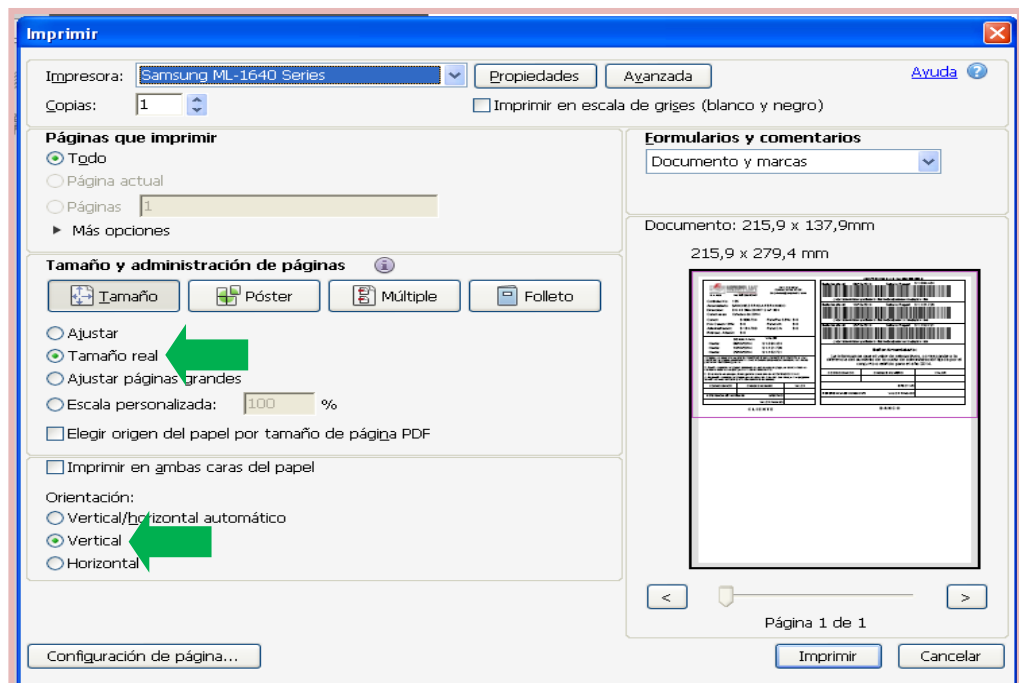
Imprimir

Impresora: Samsung ML-1640 Series
Propiedades
Avanzada
Ayuda
Copias: 1
Imprimir en escala de grises (blanco y negro)

Páginas que imprimir
Todo
Página actual
Páginas 1
Más opciones

Tamaño y administración de páginas
Tamaño
Póster
Múltiple
Folleto
Ajustar
Tamaño real
Ajustar páginas grandes
Escala personalizada: 100 %
Elegir origen del papel por tamaño de página PDF

Imprimir en ambas caras del papel
Orientación:
Vertical/horizontal automático
Vertical
Horizontal

Formularios y comentarios
Documento y marcas

Documento: 215,9 x 137,9mm
215,9 x 279,4 mm

<
>
Página 1 de 1

Configuración de página...
Imprimir
Cancelar